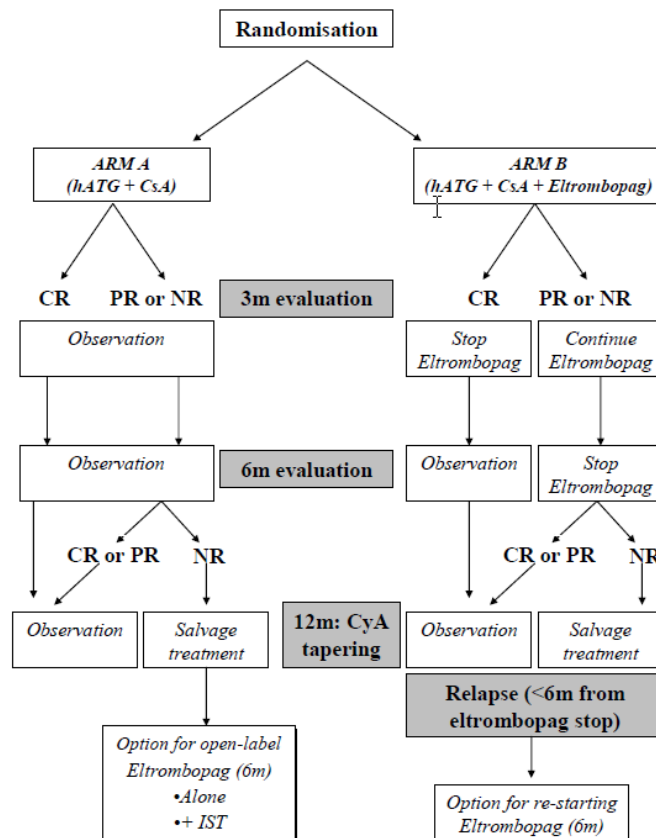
Randomisation

ARM A
(hATG + CsA)

ARM B
(hATG + CsA + Eltrombopag)

CR

PR or NR

3m evaluation

CR

PR or NR

Observation

Stop Eltrombopag

Continue Eltrombopag

Observation

6m evaluation

Observation

Stop Eltrombopag

CR or PR

NR

CR or PR

NR

Observation

Salvage treatment

12m: CyA tapering

Observation

Salvage treatment

Relapse (<6m from eltrombopag stop)

Option for open-label Eltrombopag (6m)
•Alone
•+ IST

Option for re-starting Eltrombopag (6m)